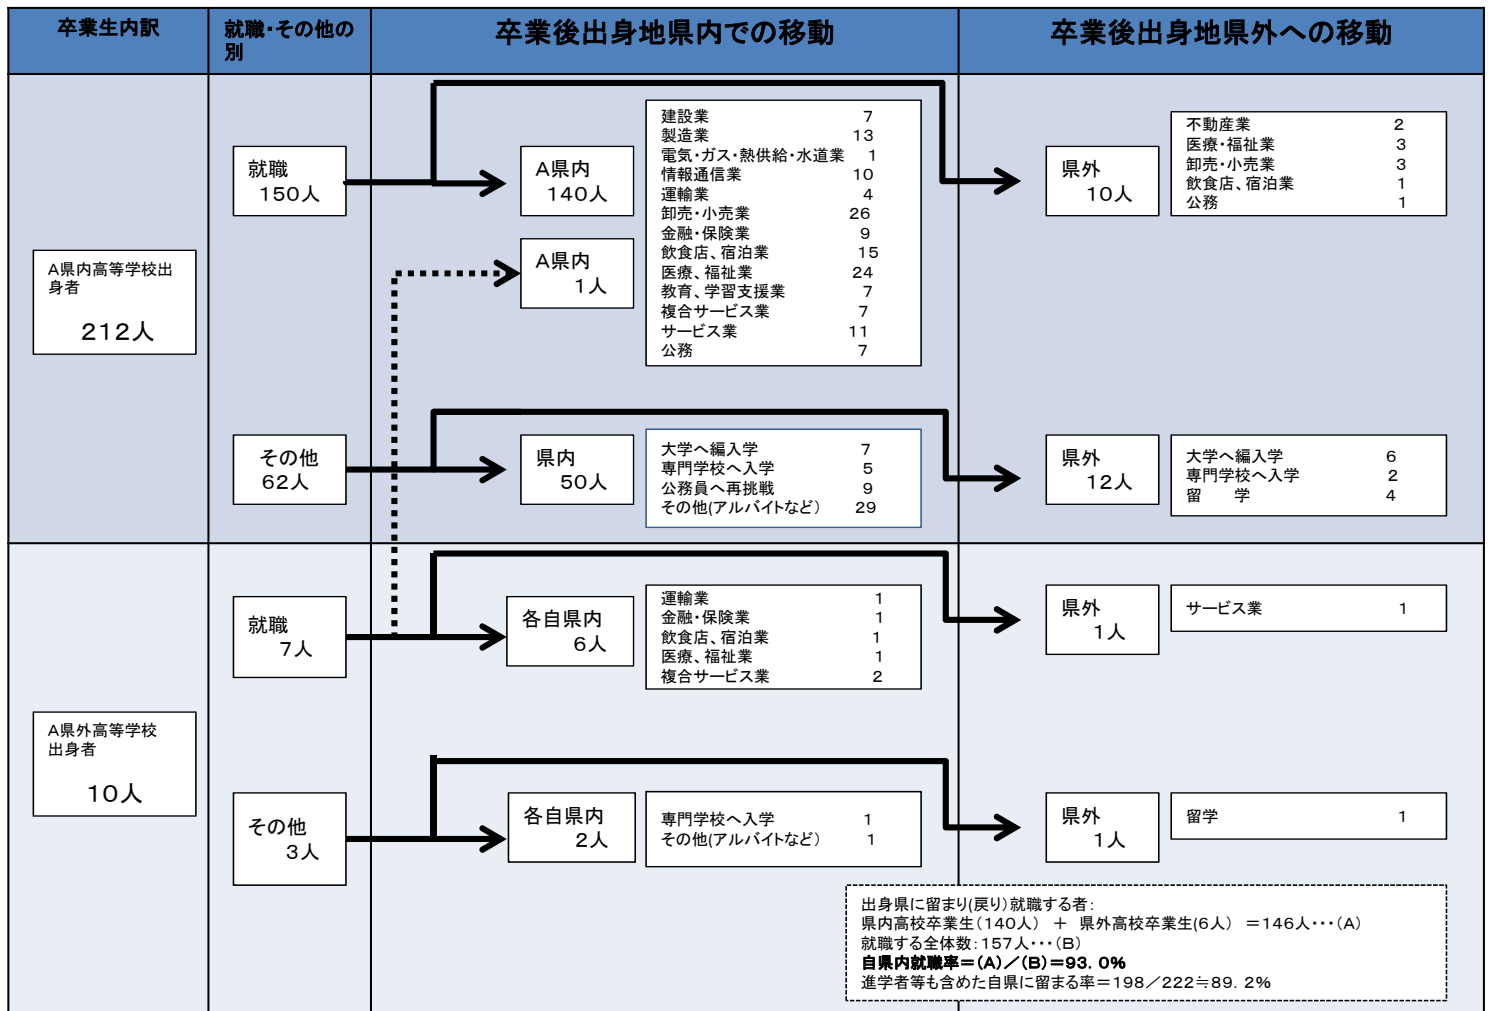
卒業生内訳

就職・その他の別

卒業後出身地県内での移動

卒業後出身地県外への移動

A県内高等学校出身者
212人

就職
150人

A県内
140人

建設業 7
製造業 13
電気・ガス・熱供給・水道業 1
情報通信業 10
運輸業 4
卸売・小売業 26
金融・保険業 9
飲食店、宿泊業 15
医療、福祉業 24
教育、学習支援業 7
複合サービス業 7
サービス業 11
公務 7

県外
10人

不動産業 2
医療・福祉業 3
卸売・小売業 3
飲食店、宿泊業 1
公務 1

A県内
1人

その他
62人

県内
50人

大学へ編入学 7
専門学校へ入学 5
公務員へ再挑戦 9
その他(アルバイトなど) 29

県外
12人

大学へ編入学 6
専門学校へ入学 2
留 学 4

A県外高等学校出身者
10人

就職
7人

各自県内
6人

運輸業 1
金融・保険業 1
飲食店、宿泊業 1
医療、福祉業 1
複合サービス業 2

県外
1人

サービス業 1

その他
3人

各自県内
2人

専門学校へ入学 1
その他(アルバイトなど) 1

県外
1人

留学 1

出身県に留まり(戻り)就職する者:
県内高校卒業生(140人) ＋ 県外高校卒業生(6人) ＝146人・・・(A)
就職する全体数:157人・・・(B)
自県内就職率＝(A)／(B)＝93. 0%
進学者等も含めた自県に留まる率＝198／222≒89. 2%